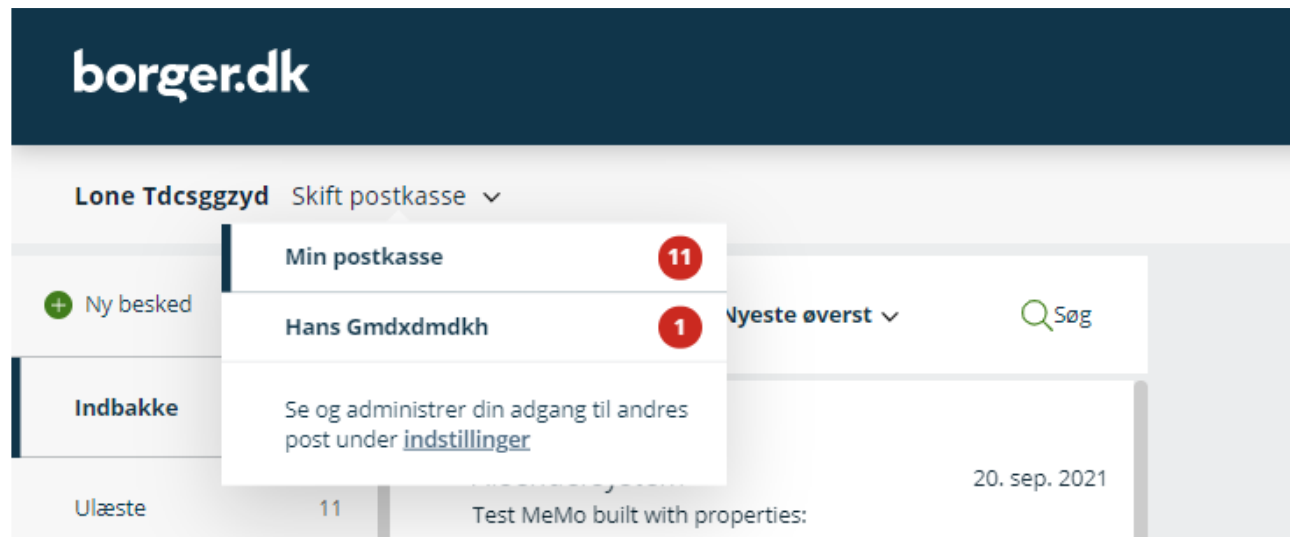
borger.dk

Lone Tdcsggzyd Skift postkasse

Min postkasse 11

Hans Gmdxdmdkh 1

Se og administrer din adgang til andres post under indstillinger

Ny besked

Nyeste øverst

Søg

Indbakke

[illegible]

20. sep. 2021

Test MeMo built with properties:

Ulæste 11